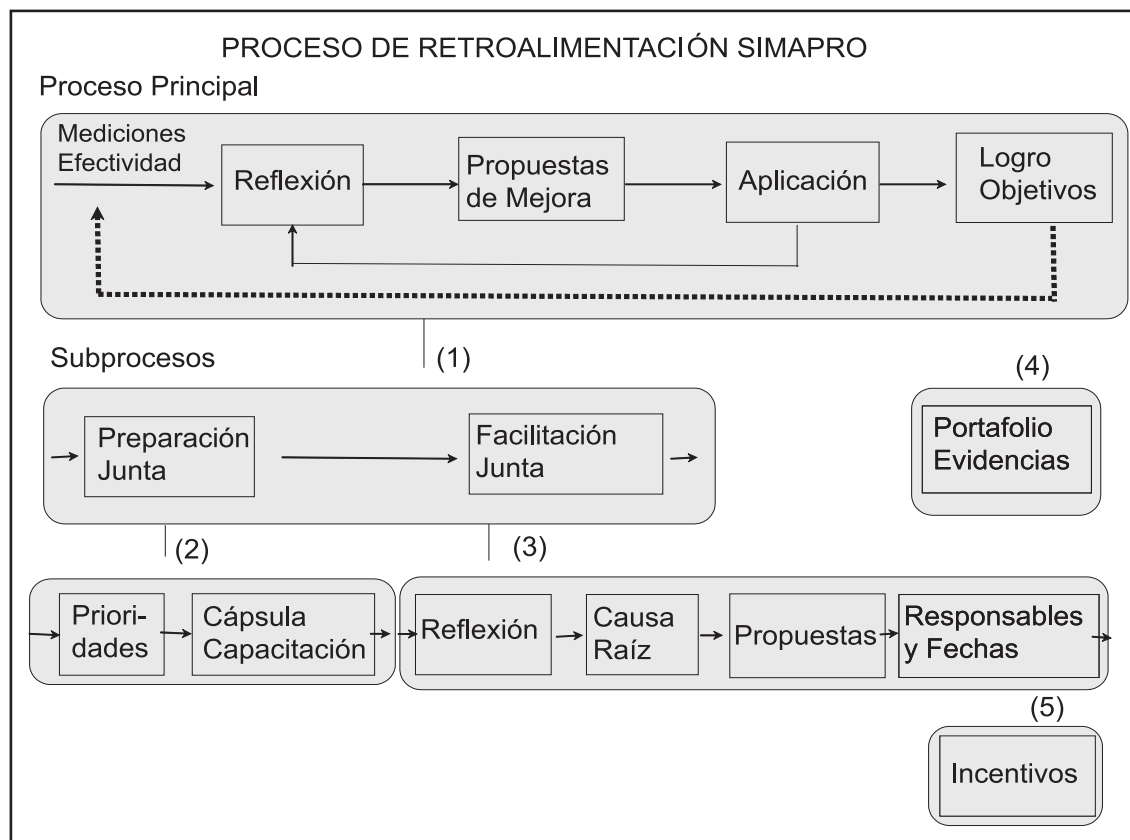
PROCESO DE RETROALIMENTACIÓN SIMAPRO

Proceso Principal

Mediciones Efectividad

Reflexión

Propuestas de Mejora

Aplicación

Logro Objetivos

Subprocesos

(1)

(4)

Preparación Junta

Facilitación Junta

Portafolio Evidencias

(2)

(3)

Priori-dades

Cápsula Capacitación

Reflexión

Causa Raíz

Propuestas

Responsables y Fechas

(5)

Incentivos